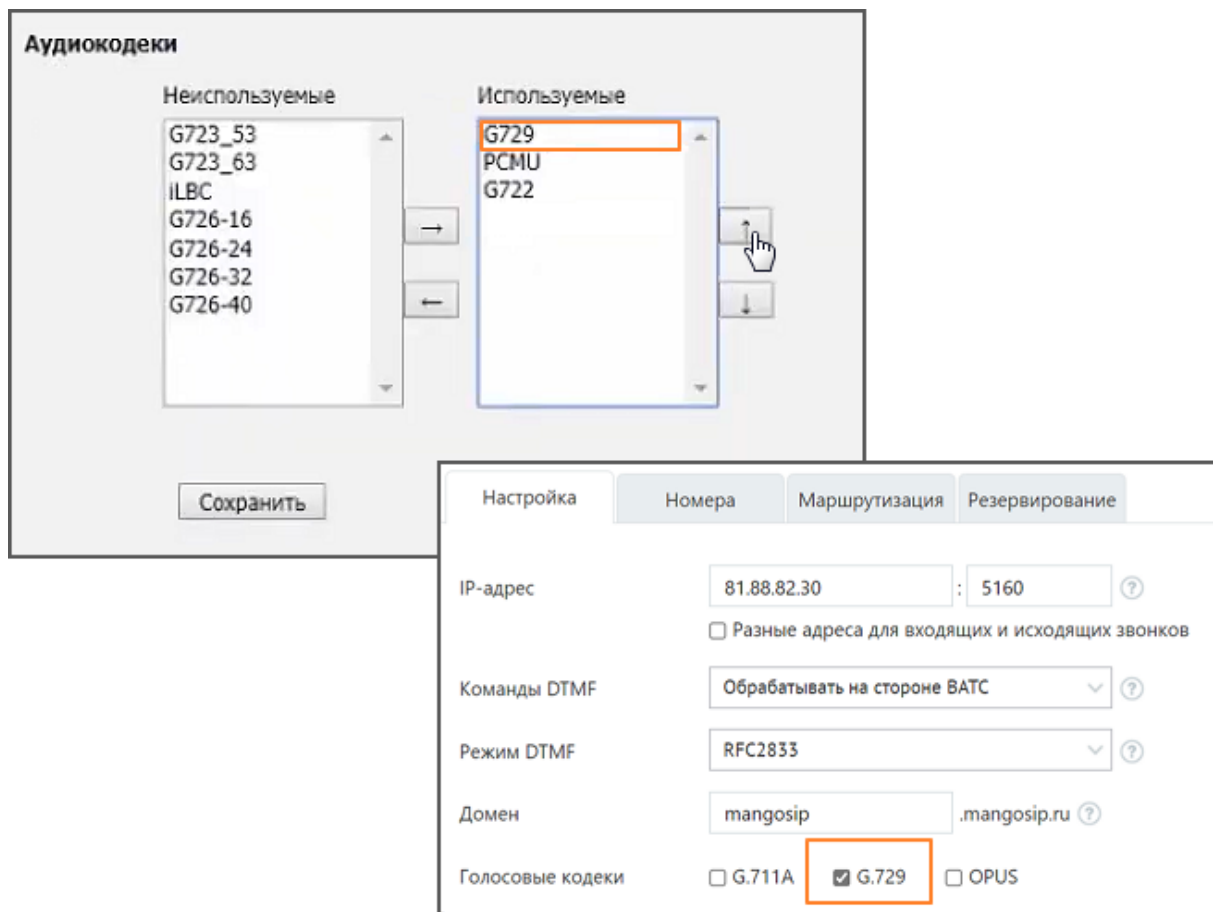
Аудиокодеки

Неиспользуемые

G723_53
G723_63
iLBC
G726-16
G726-24
G726-32
G726-40

→

←

Используемые

G729
PCMU
G722

↑

↓

Сохранить

Настройка | Номера | Маршрутизация | Резервирование

IP-адрес 81.88.82.30 : 5160 ?

Разные адреса для входящих и исходящих звонков

Команды DTMF Обрабатывать на стороне ВАТС ?

Режим DTMF RFC2833 ?

Домен mangosip .mangosip.ru ?

Голосовые кодеки G.711A G.729 OPUS